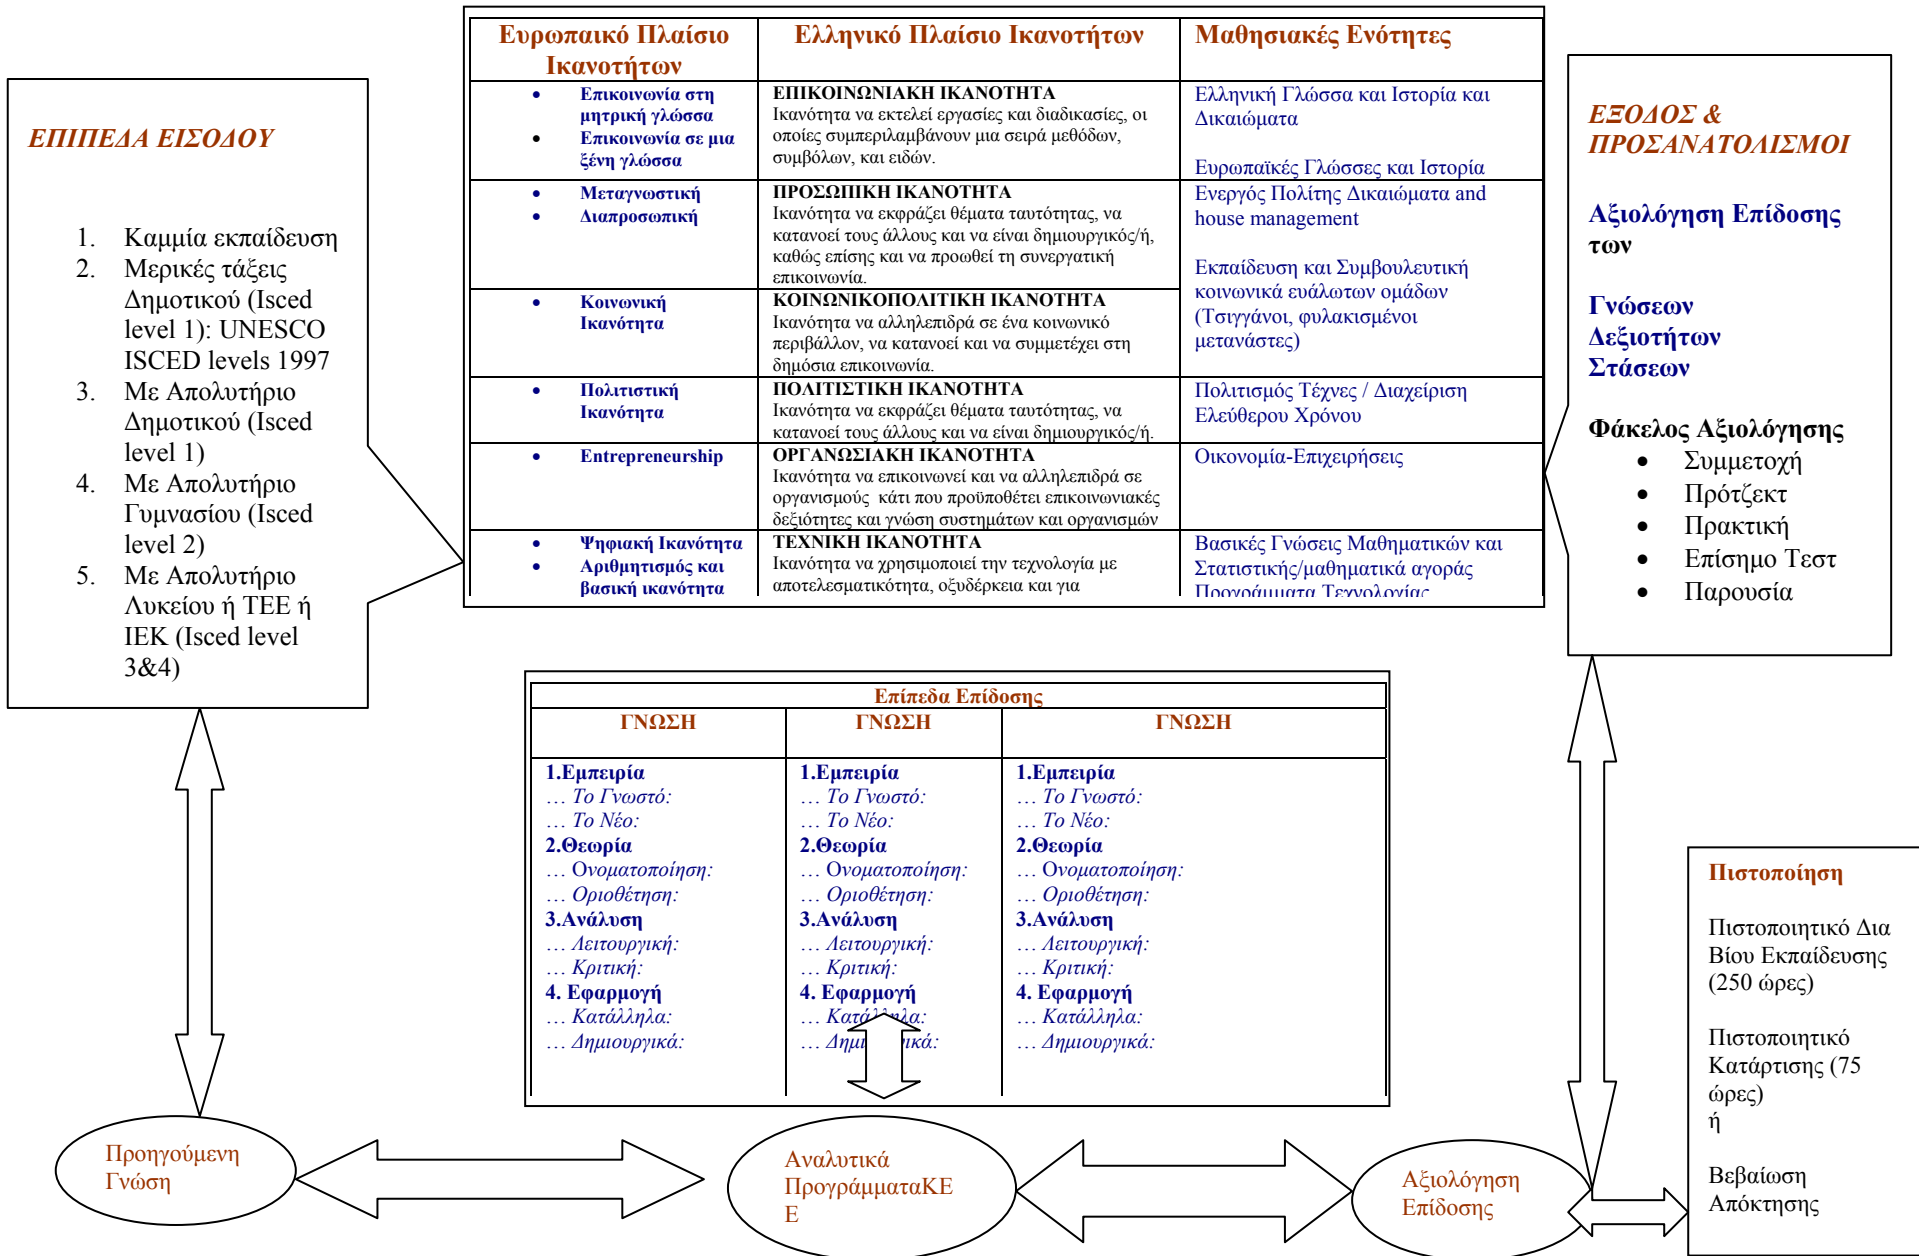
ΕΠΙΠΕΔΑ ΕΙΣΟΔΟΥ

1. Καμμία εκπαίδευση
2. Μερικές τάξεις Δημοτικού (Isced level 1): UNESCO ISCED levels 1997
3. Με Απολυτήριο Δημοτικού (Isced level 1)
4. Με Απολυτήριο Γυμνασίου (Isced level 2)
5. Με Απολυτήριο Λυκείου ή ΤΕΕ ή ΙΕΚ (Isced level 3&4)

| Ευρωπαικό Πλαίσιο Ικανοτήτων | Ελληνικό Πλαίσιο Ικανοτήτων | Μαθησιακές Ενότητες |
|---|---|---|
| • Επικοινωνία στη μητρική γλώσσα • Επικοινωνία σε μια ξένη γλώσσα | ΕΠΙΚΟΙΝΩΝΙΑΚΗ ΙΚΑΝΟΤΗΤΑ Ικανότητα να εκτελεί εργασίες και διαδικασίες, οι οποίες συμπεριλαμβάνουν μια σειρά μεθόδων, συμβόλων, και ειδών. | Ελληνική Γλώσσα και Ιστορία και Δικαιώματα Ευρωπαϊκές Γλώσσες και Ιστορία |
| • Μεταγνωστική • Διαπροσωπική | ΠΡΟΣΩΠΙΚΗ ΙΚΑΝΟΤΗΤΑ Ικανότητα να εκφράζει θέματα ταυτότητας, να κατανοεί τους άλλους και να είναι δημιουργικός/ή, καθώς επίσης και να προωθεί τη συνεργατική επικοινωνία. | Ενεργός Πολίτης Δικαιώματα and house management Εκπαίδευση και Συμβουλευτική κοινωνικά ευάλωτων ομάδων (Τσιγγάνοι, φυλακισμένοι μετανάστες) |
| • Κοινωνική Ικανότητα | ΚΟΙΝΩΝΙΚΟΠΟΛΙΤΙΚΗ ΙΚΑΝΟΤΗΤΑ Ικανότητα να αλληλεπιδρά σε ένα κοινωνικό περιβάλλον, να κατανοεί και να συμμετέχει στη δημόσια επικοινωνία. | |
| • Πολιτιστική Ικανότητα | ΠΟΛΙΤΙΣΤΙΚΗ ΙΚΑΝΟΤΗΤΑ Ικανότητα να εκφράζει θέματα ταυτότητας, να κατανοεί τους άλλους και να είναι δημιουργικός/ή. | Πολιτισμός Τέχνες / Διαχείριση Ελεύθερου Χρόνου |
| • Entrepreneurship | ΟΡΓΑΝΩΣΙΑΚΗ ΙΚΑΝΟΤΗΤΑ Ικανότητα να επικοινωνεί και να αλληλεπιδρά σε οργανισμούς κάτι που προϋποθέτει επικοινωνιακές δεξιότητες και γνώση συστημάτων και οργανισμών | Οικονομία-Επιχειρήσεις |
| • Ψηφιακή Ικανότητα • Αριθμητισμός και βασική ικανότητα | ΤΕΧΝΙΚΗ ΙΚΑΝΟΤΗΤΑ Ικανότητα να χρησιμοποιεί την τεχνολογία με αποτελεσματικότητα, οξυδέρκεια και για | Βασικές Γνώσεις Μαθηματικών και Στατιστικής/μαθηματικά αγοράς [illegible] |

ΕΞΟΔΟΣ & ΠΡΟΣΑΝΑΤΟΛΙΣΜΟΙ

Αξιολόγηση Επίδοσης των

Γνώσεων
Δεξιοτήτων
Στάσεων

Φάκελος Αξιολόγησης
• Συμμετοχή
• Πρότζεκτ
• Πρακτική
• Επίσημο Τεστ
• Παρουσία

Επίπεδα Επίδοσης

| ΓΝΩΣΗ | ΓΝΩΣΗ | ΓΝΩΣΗ |
|---|---|---|
| 1.Εμπειρία … Το Γνωστό: … Το Νέο: 2.Θεωρία … Ονοματοποίηση: … Οριοθέτηση: 3.Ανάλυση … Λειτουργική: … Κριτική: 4. Εφαρμογή … Κατάλληλα: … Δημιουργικά: | 1.Εμπειρία … Το Γνωστό: … Το Νέο: 2.Θεωρία … Ονοματοποίηση: … Οριοθέτηση: 3.Ανάλυση … Λειτουργική: … Κριτική: 4. Εφαρμογή … Κατά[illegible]λα: … Δημι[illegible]ικά: | 1.Εμπειρία … Το Γνωστό: … Το Νέο: 2.Θεωρία … Ονοματοποίηση: … Οριοθέτηση: 3.Ανάλυση … Λειτουργική: … Κριτική: 4. Εφαρμογή … Κατάλληλα: … Δημιουργικά: |

Πιστοποίηση

Πιστοποιητικό Δια Βίου Εκπαίδευσης (250 ώρες)

Πιστοποιητικό Κατάρτισης (75 ώρες)
ή

Βεβαίωση Απόκτησης

Προηγούμενη Γνώση

Αναλυτικά ΠρογράμματαΚΕ Ε

Αξιολόγηση Επίδοσης